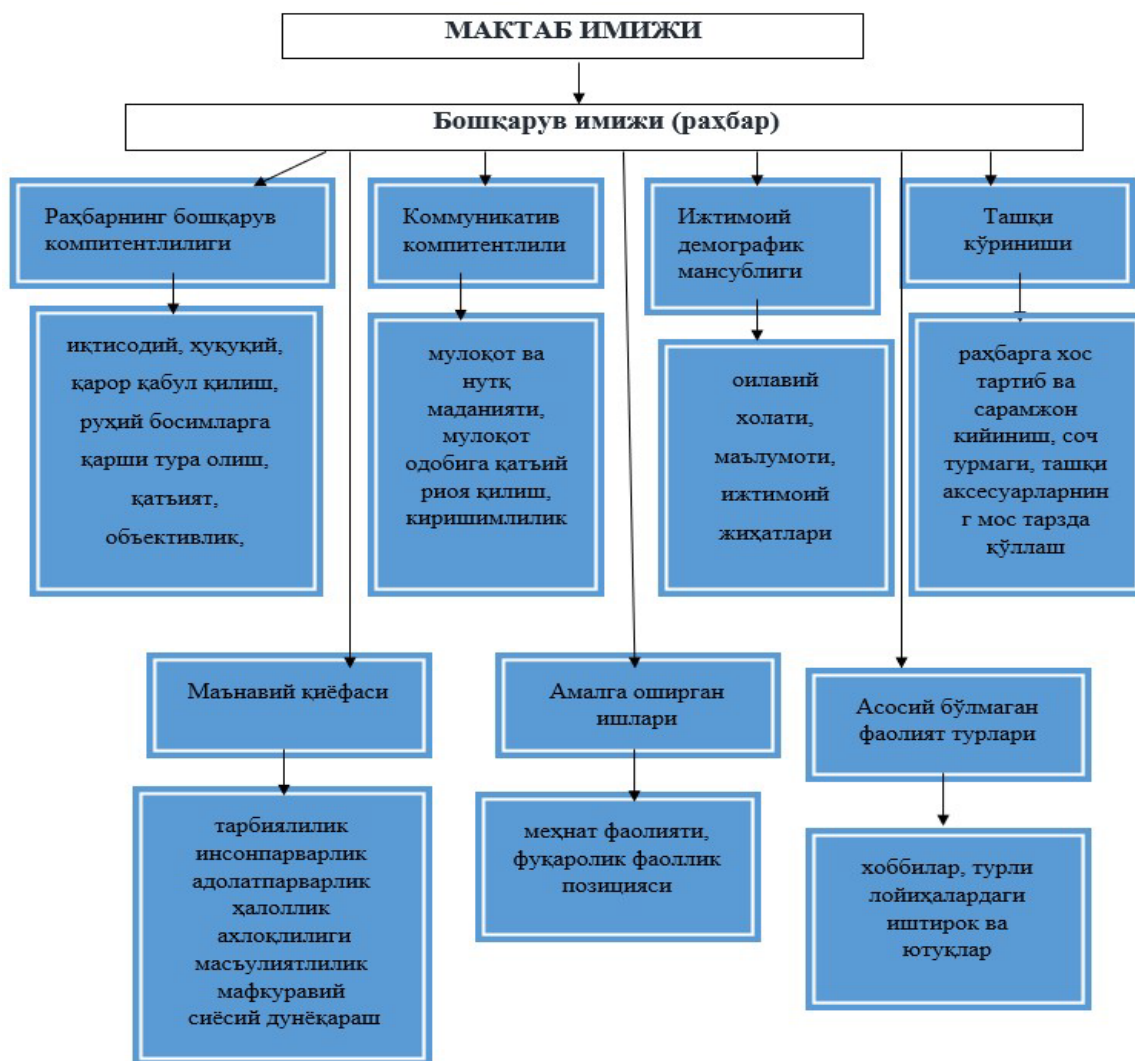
МАКТАБ ИМИЖИ

Бошқарув имижи (раҳбар)

Раҳбарнинг бошқарув компитентлилиги

иқтисодий, ҳуқуқий, қарор қабул қилиш, руҳий босимларга қарши тура олиш, қатъият, объективлик,

Коммуникатив компитентлили

мулоқот ва нутқ маданияти, мулоқот одобига қатъий риоя қилиш, киришимлилик

Ижтимоий демографик мансублиги

оилавий холати, маълумоти, ижтимоий жиҳатлари

Ташқи кўриниши

раҳбарга хос тартиб ва сарамжон кийиниш, соч турмаги, ташқи аксесуарларнинг мос тарзда қўллаш

Маънавий қиёфаси

тарбиялилик инсонпарварлик адолатпарварлик ҳалоллик ахлоқлилиги масъулиятлилик мафкуравий сиёсий дунёқараш

Амалга оширган ишлари

меҳнат фаолияти, фуқаролик фаоллик позицияси

Асосий бўлмаган фаолият турлари

хоббилар, турли лойиҳалардаги иштирок ва ютуқлар